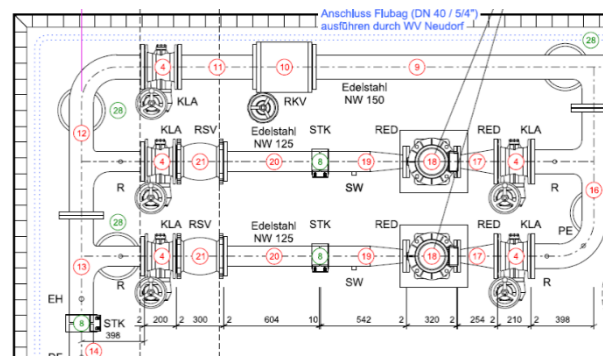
Anschluss Flubag (DN 40 / 5/4")
ausführen durch WV Neudorf

28

4
11
10
9

KLA
RKV
Edelstahl
NW 150

28

12

KLA
RSV
Edelstahl
NW 125
STK
RED
RED
KLA

4
21
20
8
19
18
17
4

R
SW
R

16

28

KLA
RSV
Edelstahl
NW 125
STK
RED
RED
KLA

13

4
21
20
8
19
18
17
4

PE

R
SW
R

EH

6
STK
398

2
200
2
300
2
604
10
542
2
320
2
254
2
210
2
398

14